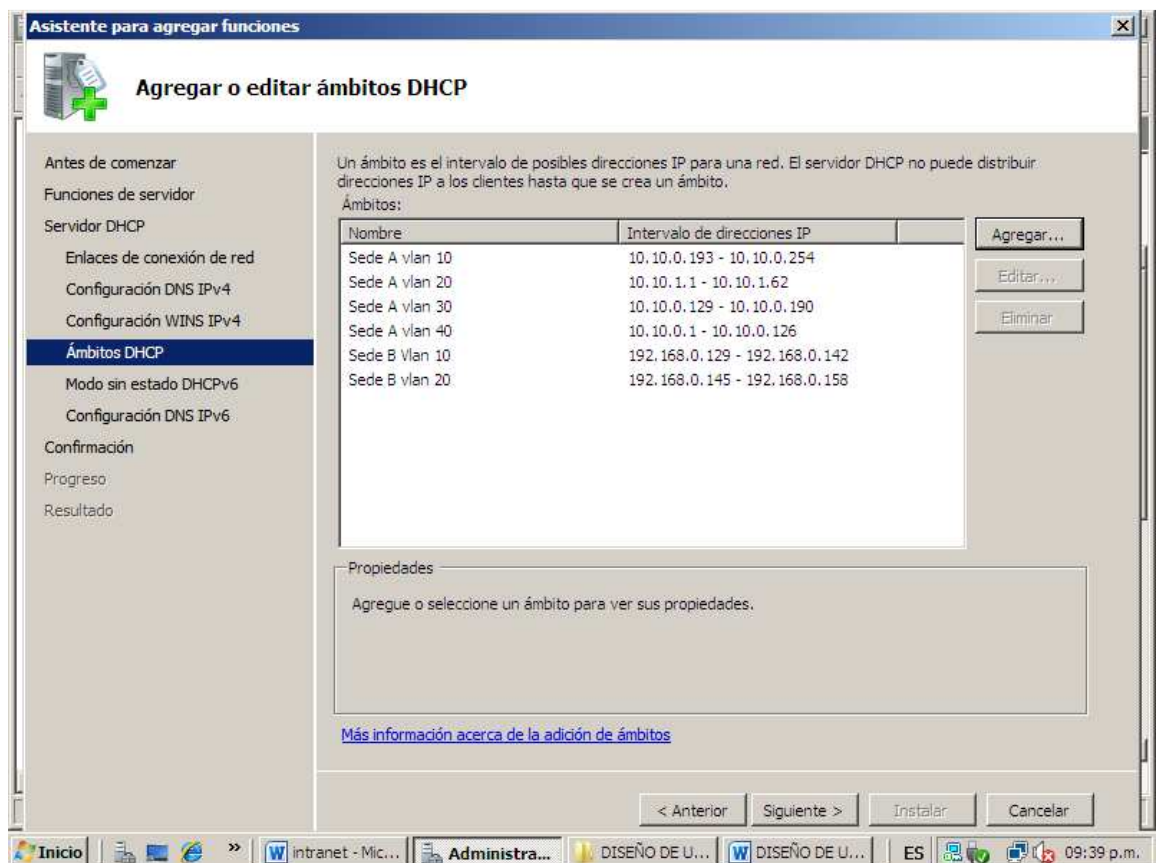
Asistente para agregar funciones

Agregar o editar ámbitos DHCP

Antes de comenzar
Funciones de servidor
Servidor DHCP
Enlaces de conexión de red
Configuración DNS IPv4
Configuración WINS IPv4
Ámbitos DHCP
Modo sin estado DHCPv6
Configuración DNS IPv6
Confirmación
Progreso
Resultado

Un ámbito es el intervalo de posibles direcciones IP para una red. El servidor DHCP no puede distribuir direcciones IP a los clientes hasta que se crea un ámbito.

Ámbitos:

| Nombre | Intervalo de direcciones IP |
|---|---|
| Sede A vlan 10 | 10.10.0.193 - 10.10.0.254 |
| Sede A vlan 20 | 10.10.1.1 - 10.10.1.62 |
| Sede A vlan 30 | 10.10.0.129 - 10.10.0.190 |
| Sede A vlan 40 | 10.10.0.1 - 10.10.0.126 |
| Sede B Vlan 10 | 192.168.0.129 - 192.168.0.142 |
| Sede B vlan 20 | 192.168.0.145 - 192.168.0.158 |

Agregar...
Editar...
Eliminar

Propiedades

Agregue o seleccione un ámbito para ver sus propiedades.

Más información acerca de la adición de ámbitos

< Anterior
Siguiente >
Instalar
Cancelar

Inicio
intranet - Mic...
Administra...
DISEÑO DE U...
DISEÑO DE U...
ES
09:39 p.m.